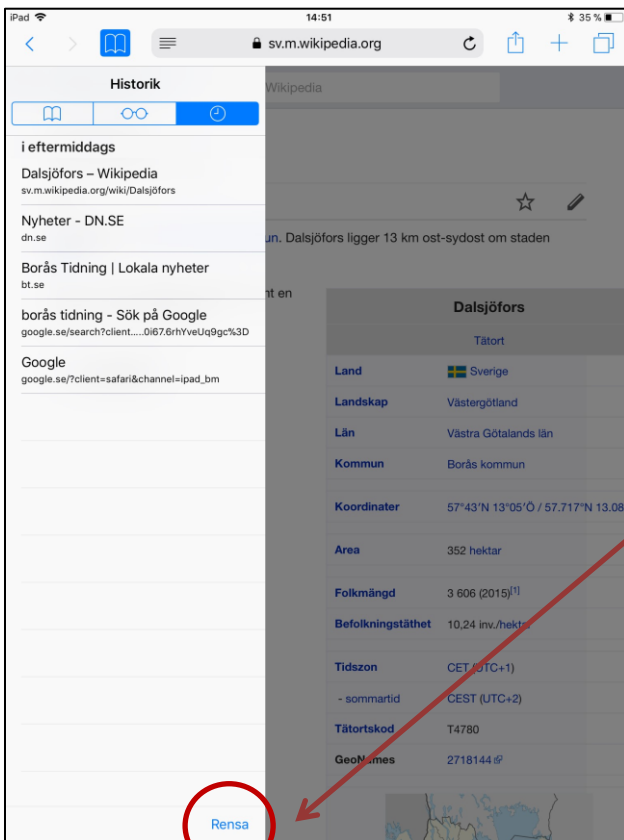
iPad 14:51 35 %

sv.m.wikipedia.org

Historik

i eftermiddags

Dalsjöfors – Wikipedia
sv.m.wikipedia.org/wiki/Dalsjöfors

Nyheter - DN.SE
dn.se

Borås Tidning | Lokala nyheter
bt.se

borås tidning - Sök på Google
google.se/search?client.....0i67.6rhYveUq9gc%3D

Google
google.se/?client=safari&channel=ipad_bm

Rensa

Wikipedia

un. Dalsjöfors ligger 13 km ost-sydost om staden

nt en

| Dalsjöfors | |
|---|---|
| Tätort | |
| Land | Sverige |
| Landskap | Västergötland |
| Län | Västra Götalands län |
| Kommun | Borås kommun |
| Koordinater | 57°43′N 13°05′Ö / 57.717°N 13.08 |
| Area | 352 hektar |
| Folkmängd | 3 606 (2015)[1] |
| Befolkningstäthet | 10,24 inv./hekt |
| Tidszon | CET (UTC+1) |
| - sommartid | CEST (UTC+2) |
| Tätortskod | T4780 |
| GeoNames | 2718144 |